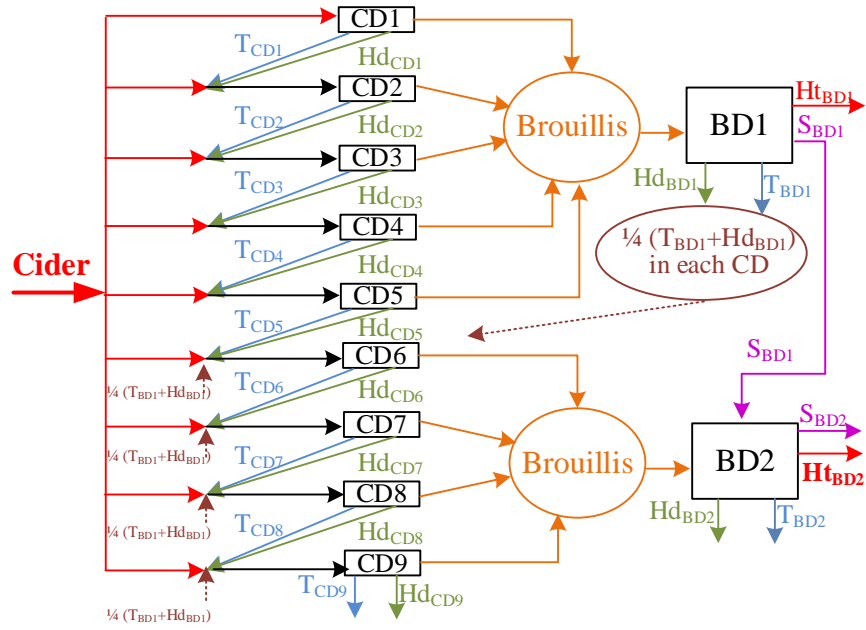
Cider

CD1

$T_{CD1}$

$Hd_{CD1}$

CD2

$T_{CD2}$

$Hd_{CD2}$

CD3

$T_{CD3}$

$Hd_{CD3}$

CD4

$T_{CD4}$

$Hd_{CD4}$

CD5

$T_{CD5}$

$Hd_{CD5}$

CD6

$T_{CD6}$

$Hd_{CD6}$

CD7

$T_{CD7}$

$Hd_{CD7}$

CD8

$T_{CD8}$

$Hd_{CD8}$

CD9

$T_{CD9}$

$Hd_{CD9}$

Brouillis

BD1

$Ht_{BD1}$

$S_{BD1}$

$Hd_{BD1}$

$T_{BD1}$

¼ ($T_{BD1}$+$Hd_{BD1}$) in each CD

$S_{BD1}$

¼ ($T_{BD1}$+$Hd_{BD1}$)

¼ ($T_{BD1}$+$Hd_{BD1}$)

¼ ($T_{BD1}$+$Hd_{BD1}$)

¼ ($T_{BD1}$+$Hd_{BD1}$)

Brouillis

BD2

$S_{BD2}$

$Ht_{BD2}$

$Hd_{BD2}$

$T_{BD2}$